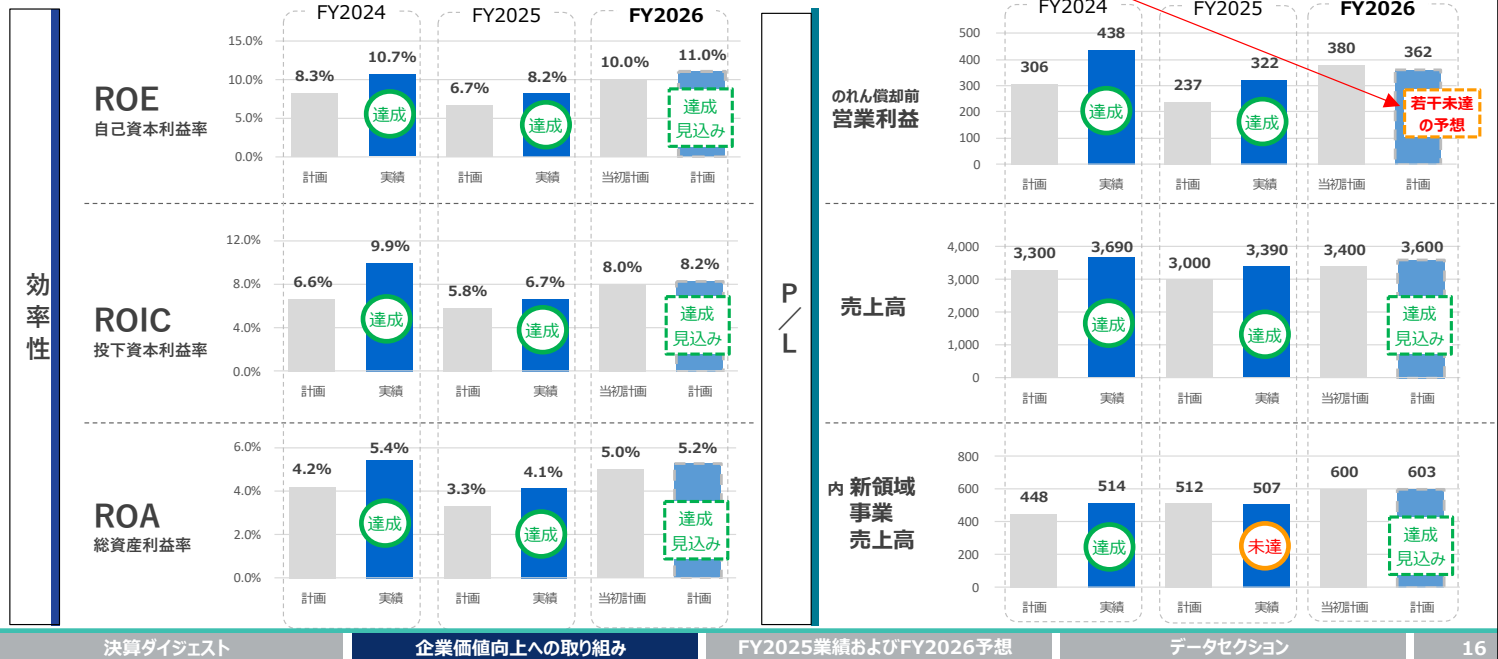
効率性

ROE
自己資本利益率

| | FY2024 | | FY2025 | | FY2026 | |
|---|---|---|---|---|---|---|
| | 計画 | 実績 | 計画 | 実績 | 当初計画 | 計画 |
| | 8.3% | 10.7% | 6.7% | 8.2% | 10.0% | 11.0% |
| | | 達成 | | 達成 | | 達成見込み |

15.0% 10.0% 5.0% 0.0%

ROIC
投下資本利益率

| 計画 | 実績 | 計画 | 実績 | 当初計画 | 計画 |
|---|---|---|---|---|---|
| 6.6% | 9.9% | 5.8% | 6.7% | 8.0% | 8.2% |
| | 達成 | | 達成 | | 達成見込み |

12.0% 8.0% 4.0% 0.0%

ROA
総資産利益率

| 計画 | 実績 | 計画 | 実績 | 当初計画 | 計画 |
|---|---|---|---|---|---|
| 4.2% | 5.4% | 3.3% | 4.1% | 5.0% | 5.2% |
| | 達成 | | 達成 | | 達成見込み |

6.0% 4.0% 2.0% 0.0%

P／L

のれん償却前
営業利益

| | FY2024 | | FY2025 | | FY2026 | |
|---|---|---|---|---|---|---|
| | 計画 | 実績 | 計画 | 実績 | 当初計画 | 計画 |
| | 306 | 438 | 237 | 322 | 380 | 362 |
| | | 達成 | | 達成 | | 若干未達の予想 |

500 400 300 200 100 0

売上高

| 計画 | 実績 | 計画 | 実績 | 当初計画 | 計画 |
|---|---|---|---|---|---|
| 3,300 | 3,690 | 3,000 | 3,390 | 3,400 | 3,600 |
| | 達成 | | 達成 | | 達成見込み |

4,000 3,000 2,000 1,000 0

内 新領域事業売上高

| 計画 | 実績 | 計画 | 実績 | 当初計画 | 計画 |
|---|---|---|---|---|---|
| 448 | 514 | 512 | 507 | 600 | 603 |
| | 達成 | | 未達 | | 達成見込み |

800 600 400 200 0

決算ダイジェスト | 企業価値向上への取り組み | FY2025業績およびFY2026予想 | データセクション | 16